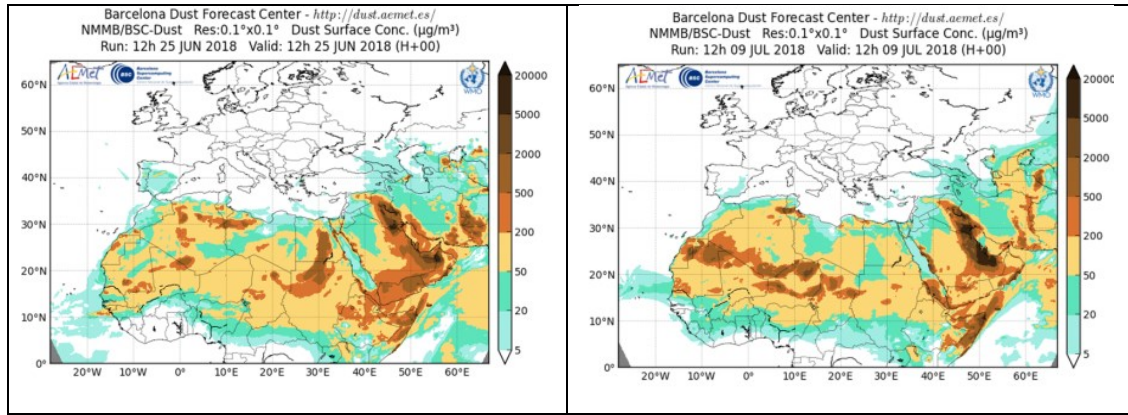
Barcelona Dust Forecast Center - http://dust.aemet.es/
NMMB/BSC-Dust Res:0.1°x0.1° Dust Surface Conc. (µg/m³)
Run: 12h 25 JUN 2018 Valid: 12h 25 JUN 2018 (H+00)

AEMet
BSC Barcelona Supercomputing Center
WMO

60°N
50°N
40°N
30°N
20°N
10°N
0°
20°W 10°W 0° 10°E 20°E 30°E 40°E 50°E 60°E

20000
5000
2000
500
200
50
20
5

Barcelona Dust Forecast Center - http://dust.aemet.es/
NMMB/BSC-Dust Res:0.1°x0.1° Dust Surface Conc. (µg/m³)
Run: 12h 09 JUL 2018 Valid: 12h 09 JUL 2018 (H+00)

AEMet
BSC Barcelona Supercomputing Center
WMO

60°N
50°N
40°N
30°N
20°N
10°N
0°
20°W 10°W 0° 10°E 20°E 30°E 40°E 50°E 60°E

20000
5000
2000
500
200
50
20
5